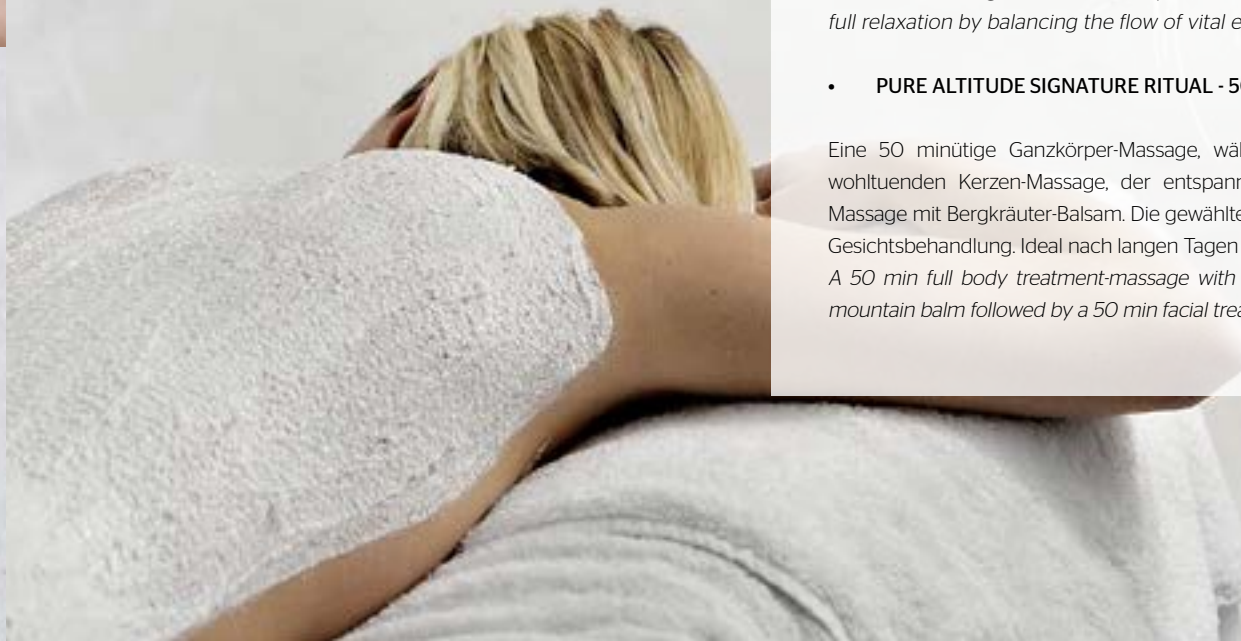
full relaxation by balancing the flow of vital e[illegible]

• PURE ALTITUDE SIGNATURE RITUAL - 5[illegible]

Eine 50 minütige Ganzkörper-Massage, wä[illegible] wohltuenden Kerzen-Massage, der entspann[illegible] Massage mit Bergkräuter-Balsam. Die gewählte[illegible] Gesichtsbehandlung. Ideal nach langen Tagen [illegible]
A 50 min full body treatment-massage with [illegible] mountain balm followed by a 50 min facial trea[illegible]